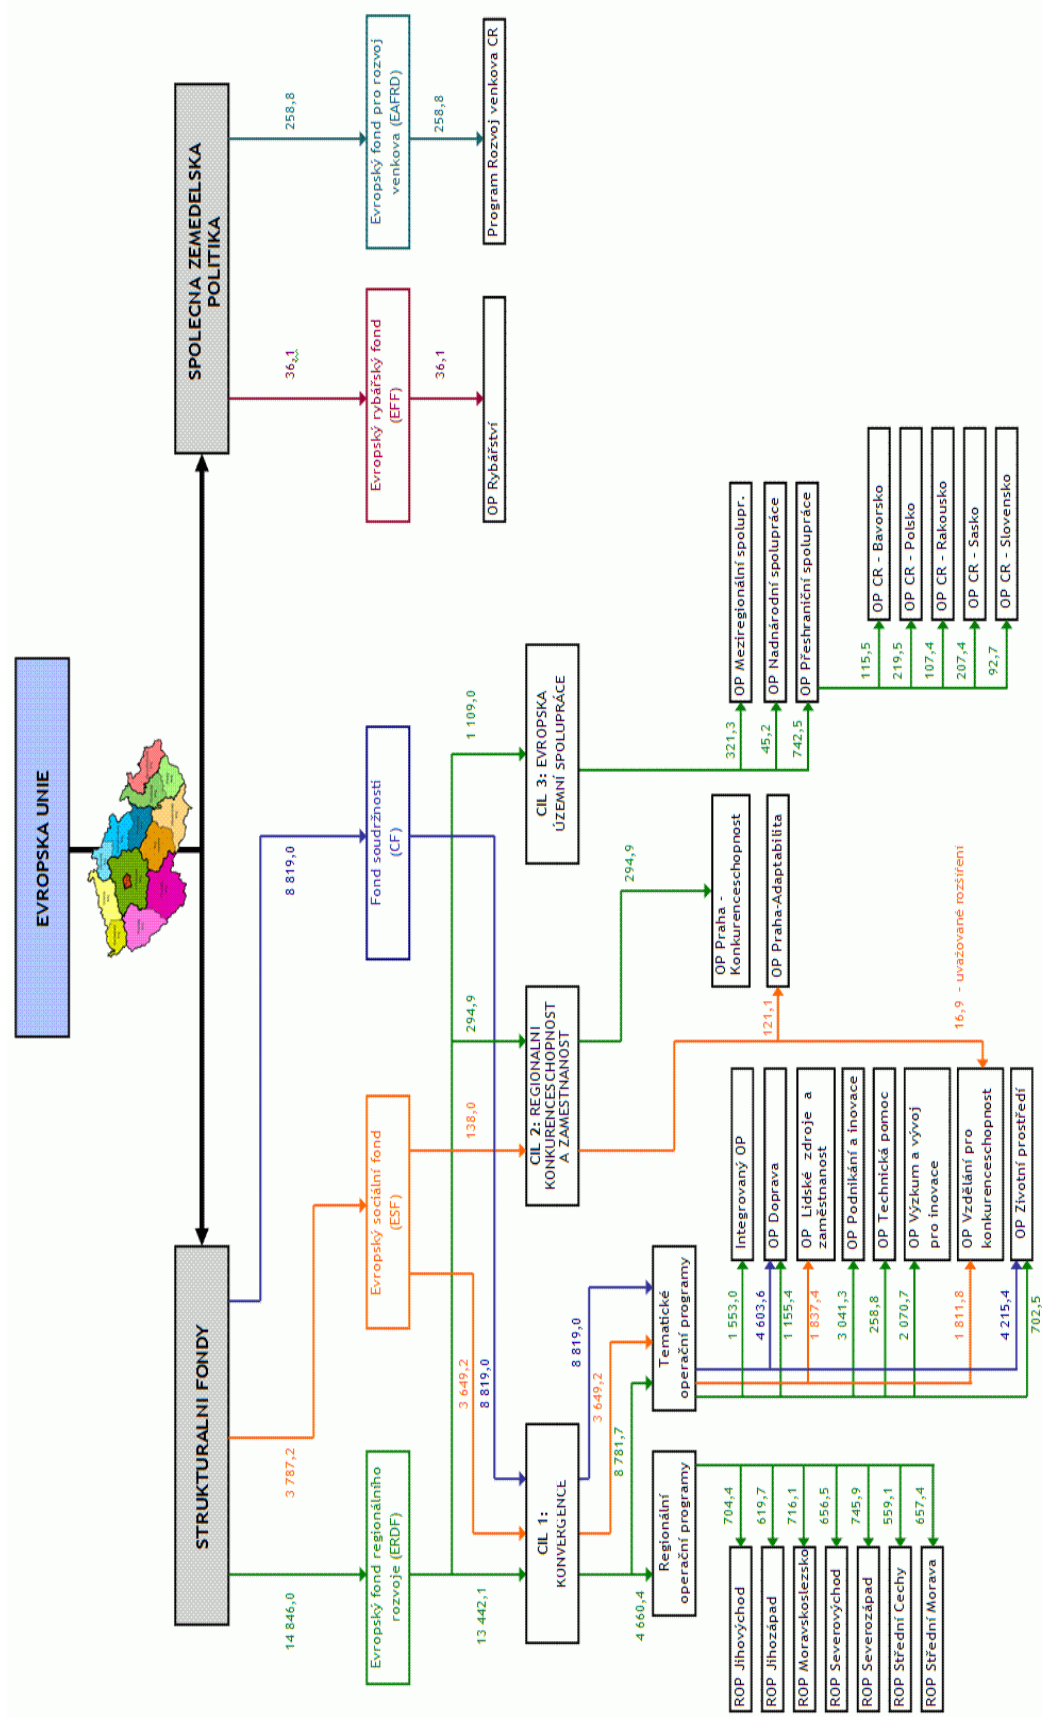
EVROPSKA UNIE

SPOLECNA ZEMEDELSKA POLITIKA

36,1

Evropský rybářský fond (EFF)

36,1

OP Rybářství

258,8

Evropský fond pro rozvoj venkova (EAFRD)

258,8

Program Rozvoj venkova CR

STRUKTURALNI FONDY

14 846,0

Evropský fond regionálního rozvoje (ERDF)

3 787,2

Evropský sociální fond (ESF)

8 819,0

Fond soudržnosti (CF)

13 442,1

294,9

1 109,0

138,0

3 649,2

8 819,0

CIL 1: KONVERGENCE

CIL 2: REGIONALNI KONKURENCESCHOPNOST A ZAMĚSTNANOST

CIL 3: EVROPSKA ÚZEMNÍ SPOLUPRÁCE

4 660,4

8 781,7

3 649,2

8 819,0

Regionální operační programy

704,4 ROP Jihovýchod
619,7 ROP Jihozápad
716,1 ROP Moravskoslezsko
656,5 ROP Severovýchod
745,9 ROP Severozápad
559,1 ROP Střední Čechy
657,4 ROP Střední Morava

Tematické operační programy

1 553,0 Integrovaný OP
4 603,6 OP Doprava
1 155,4 1 837,4 OP Lidské zdroje a zaměstnanost
3 041,3 OP Podnikání a inovace
258,8 OP Technická pomoc
2 070,7 OP Výzkum a vývoj pro inovace
1 811,8 OP Vzdělání pro konkurenceschopnost
4 215,4 702,5 OP Životní prostředí

294,9 OP Praha - Konkurenceschopnost

121,1 OP Praha-Adaptabilita

16,9 - uvažované rozšíření

321,3 OP Meziregionální spolupr.
45,2 OP Nadnárodní spolupráce
742,5 OP Přeshraniční spolupráce

115,5 OP CR - Bavorsko
219,5 OP CR - Polsko
107,4 OP CR - Rakousko
207,4 OP CR - Sasko
92,7 OP CR - Slovensko